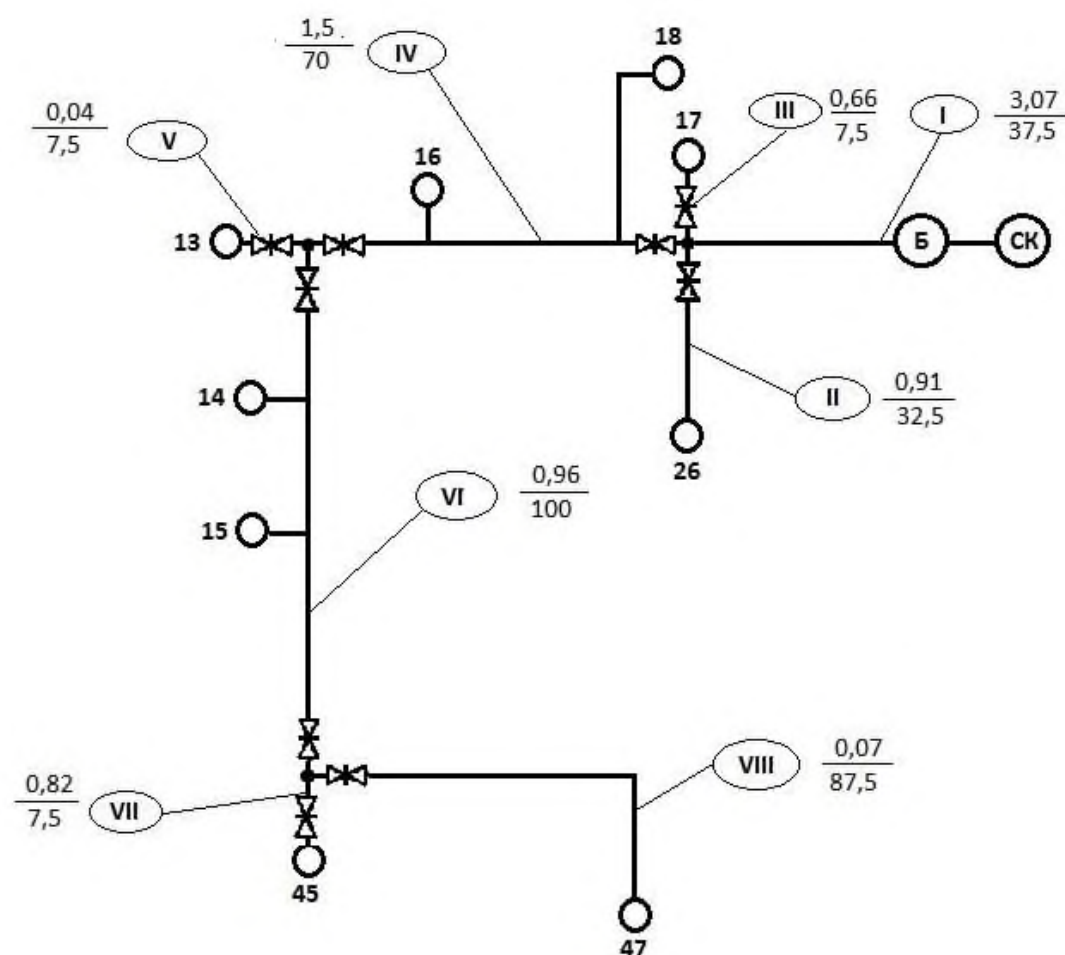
$\frac{1,5}{70}$ IV

18

$\frac{0,04}{7,5}$ V

17

III $\frac{0,66}{7,5}$

I $\frac{3,07}{37,5}$

16

13

Б

СК

14

II $\frac{0,91}{32,5}$

26

VI $\frac{0,96}{100}$

15

VIII $\frac{0,07}{87,5}$

$\frac{0,82}{7,5}$ VII

45

47